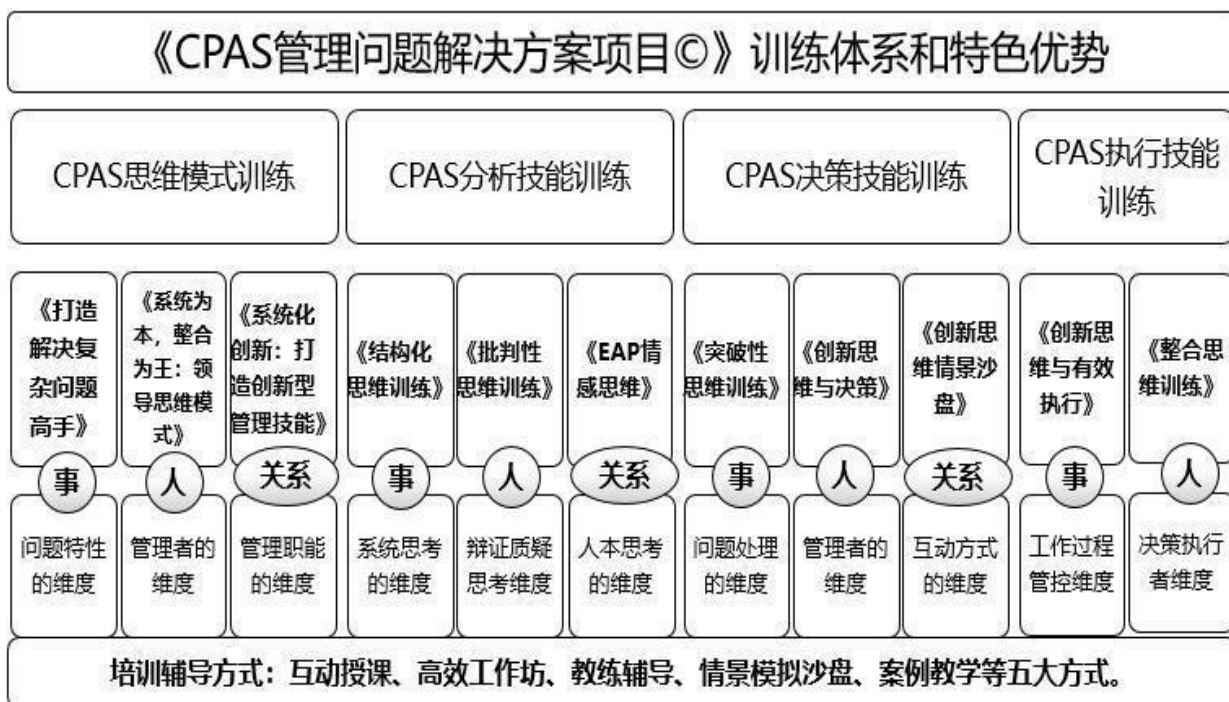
《CPAS管理问题解决方案项目©》训练体系和特色优势

CPAS思维模式训练

CPAS分析技能训练

CPAS决策技能训练

CPAS执行技能训练

| 《打造解决复杂问题高手》 | 《系统为本，整合为王：领导思维模式》 | 《系统化创新：打造创新型管理技能》 | 《结构化思维训练》 | 《批判性思维训练》 | 《EAP情感思维》 | 《突破性思维训练》 | 《创新思维与决策》 | 《创新思维情景沙盘》 | 《创新思维与有效执行》 | 《整合思维训练》 |
|---|---|---|---|---|---|---|---|---|---|---|
| 事 | 人 | 关系 | 事 | 人 | 关系 | 事 | 人 | 关系 | 事 | 人 |
| 问题特性的维度 | 管理者的维度 | 管理职能的维度 | 系统思考的维度 | 辩证质疑思考维度 | 人本思考的维度 | 问题处理的维度 | 管理者的维度 | 互动方式的维度 | 工作过程管控维度 | 决策执行者维度 |

培训辅导方式：互动授课、高效工作坊、教练辅导、情景模拟沙盘、案例教学等五大方式。